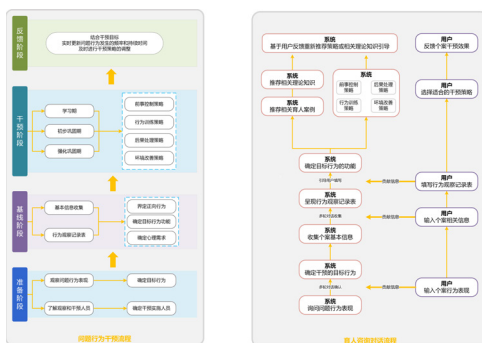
反馈阶段

结合干预目标
实时更新问题行为发生的频率和持续时间
及时进行干预策略的调整

干预阶段

学习期

初步巩固期

强化巩固期

前事控制策略

行为训练策略

后果处理策略

环境改善策略

基线阶段

基本信息收集

行为观察记录表

界定目标行为

确定目标行为功能

确定心理需求

准备阶段

观察问题行为表现

确定目标行为

了解现状和干预人员

确定干预实施人员

问题行为干预流程

系统
基于用户反馈更新推荐策略或相关理论知识引导

用户
反馈个案干预效果

系统
推荐相关理论知识

系统
推荐相关育人案例

系统
前事控制策略
后果处理策略
行为训练策略
环境改善策略

用户
选择适合的干预策略

系统
确定目标行为的功能

引导用户填写

用户
填写行为观察记录表

提交信息

系统
呈现行为观察记录表

录入信息

系统
收集个案基本信息

用户
输入个案相关信息

系统
确定干预的目标行为

系统
询问问题行为表现

提交信息

用户
输入个案行为表现

育人助手对话流程